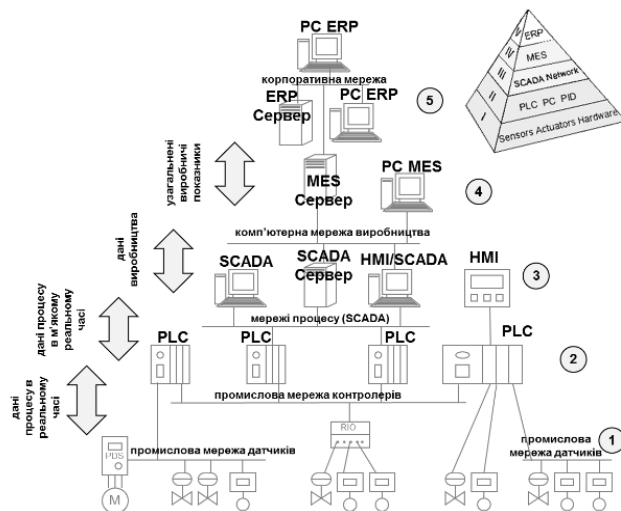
PC ERP

корпоративна мережа

ERP Сервер

PC ERP

5

ERP...
MES
SCADA Network
PLC PC PID
Sensors Actuators Hardware

V
IV
III
II
I

узагальнені виробничі показники

MES Сервер

PC MES

4

дані виробництва

комп'ютерна мережа виробництва

SCADA

SCADA Сервер

HMI/SCADA

HMI

3

дані процесу в м'якому реальному часі

мережі процесу (SCADA)

PLC

PLC

PLC

PLC

2

дані процесу в реальному часі

промислова мережа контролерів

RIO

PDS

M

промислова мережа датчиків

промислова мережа датчиків

1